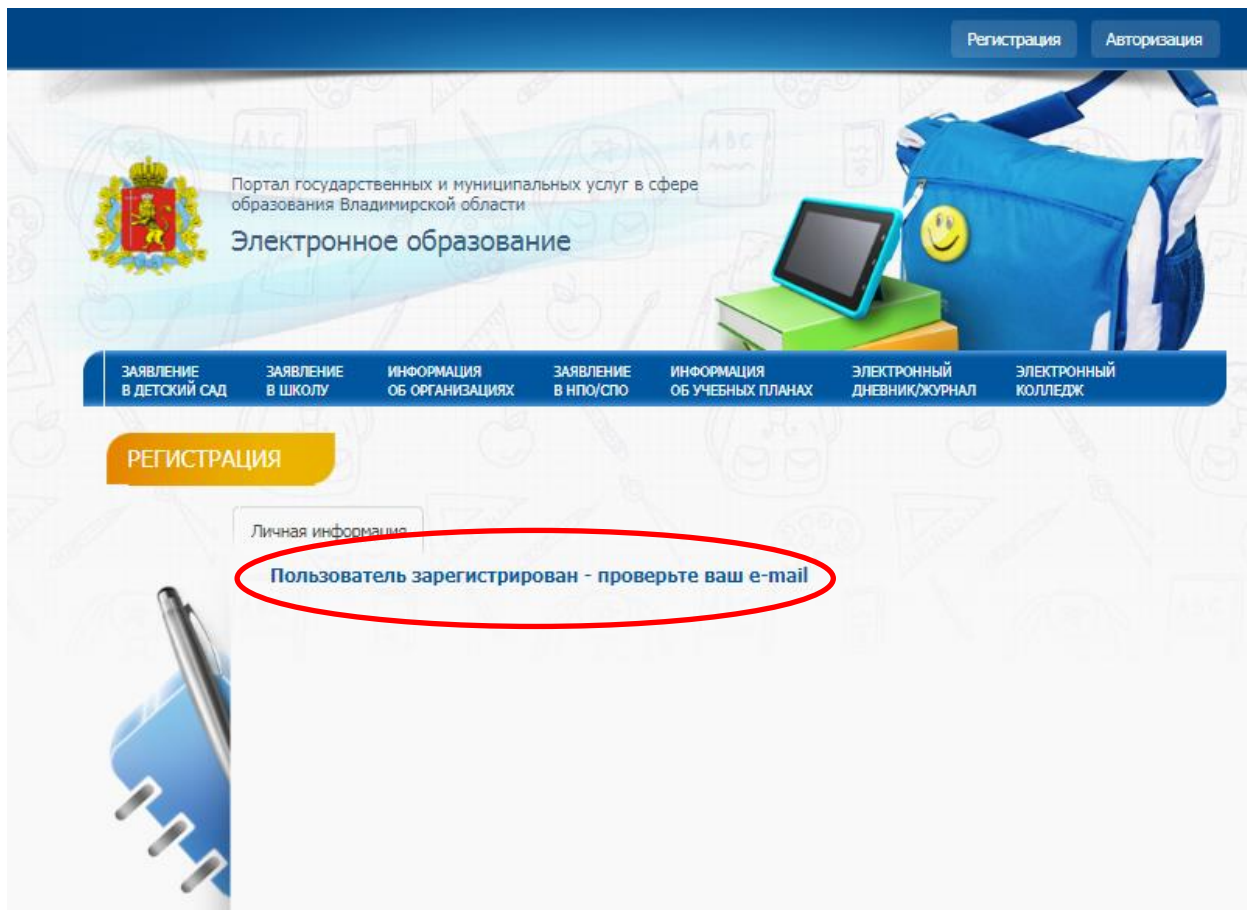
Регистрация Авторизация

Портал государственных и муниципальных услуг в сфере образования Владимирской области

Электронное образование

ЗАЯВЛЕНИЕ В ДЕТСКИЙ САД

ЗАЯВЛЕНИЕ В ШКОЛУ

ИНФОРМАЦИЯ ОБ ОРГАНИЗАЦИЯХ

ЗАЯВЛЕНИЕ В НПО/СПО

ИНФОРМАЦИЯ ОБ УЧЕБНЫХ ПЛАНАХ

ЭЛЕКТРОННЫЙ ДНЕВНИК/ЖУРНАЛ

ЭЛЕКТРОННЫЙ КОЛЛЕДЖ

РЕГИСТРАЦИЯ

Личная информация

Пользователь зарегистрирован - проверьте ваш e-mail